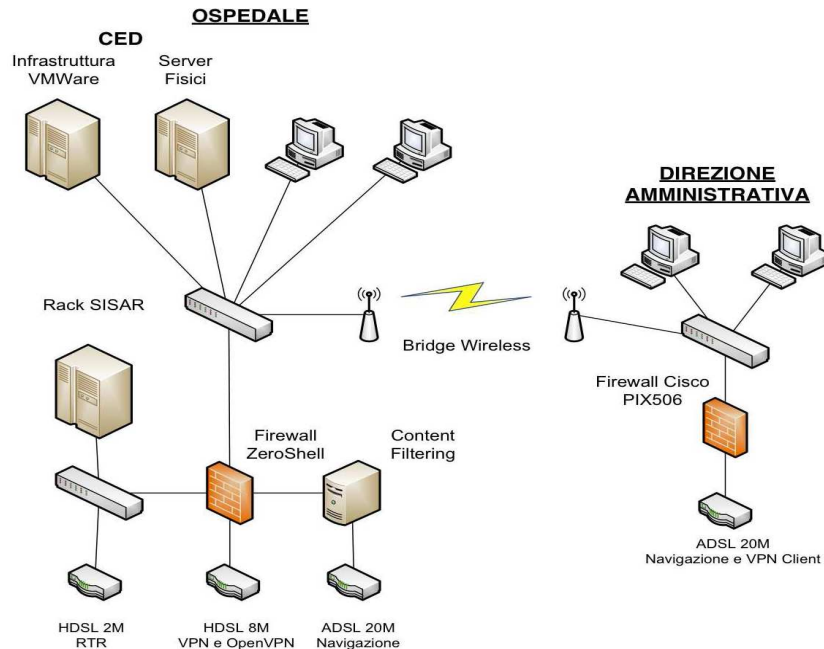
OSPEDALE

CED

Infrastruttura VMWare

Server Fisici

DIREZIONE AMMINISTRATIVA

Rack SISAR

Bridge Wireless

Firewall Cisco PIX506

Firewall ZeroShell

Content Filtering

ADSL 20M Navigazione e VPN Client

HDSL 2M RTR

HDSL 8M VPN e OpenVPN

ADSL 20M Navigazione